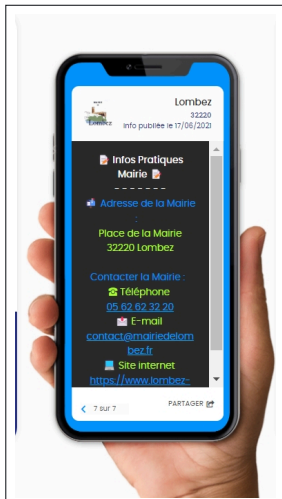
Mairie
Lombez

Lombez
32220
Info publiée le 17/06/2021

Infos Pratiques Mairie
- - - - - - -
Adresse de la Mairie
:
Place de la Mairie
32220 Lombez

Contacter la Mairie :
Téléphone
05 62 62 32 20
E-mail
contact@mairiedelombez.fr
Site internet
https://www.lombez-

7 sur 7
PARTAGER